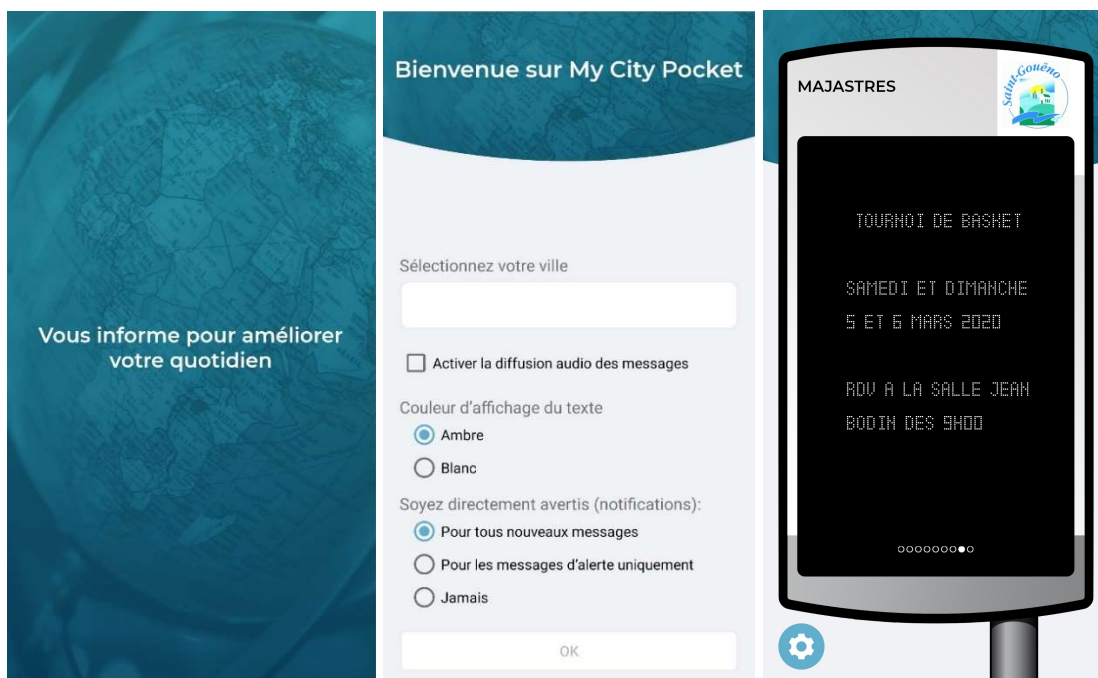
Vous informe pour améliorer votre quotidien

Bienvenue sur My City Pocket

Sélectionnez votre ville

Activer la diffusion audio des messages

Couleur d'affichage du texte

Ambre

Blanc

Soyez directement avertis (notifications):

Pour tous nouveaux messages

Pour les messages d'alerte uniquement

Jamais

OK

MAJASTRES

Saint-Gouëno

TOURNOI DE BASKET

SAMEDI ET DIMANCHE
5 ET 6 MARS 2020

RDV A LA SALLE JEAN
BODIN DES 9H00